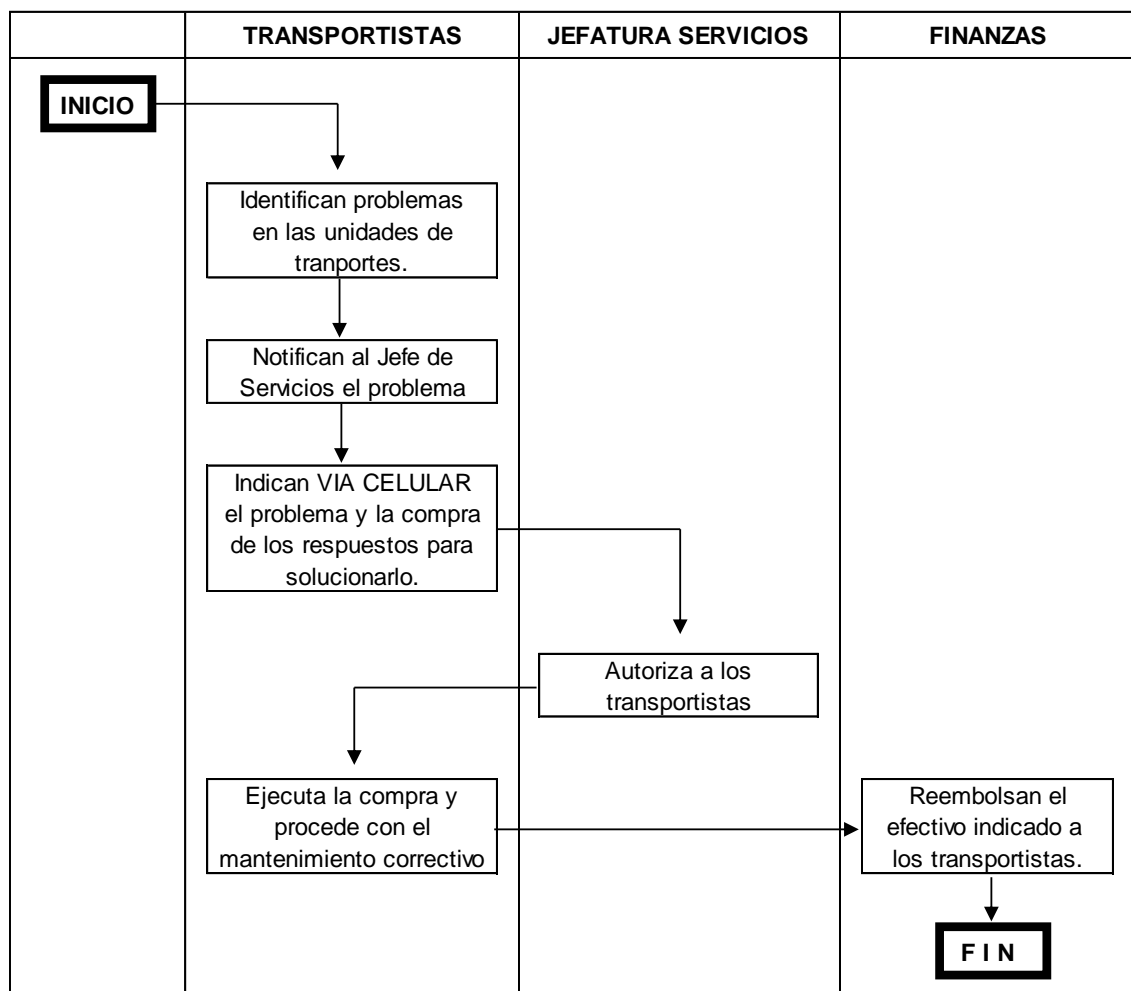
| | TRANSPORTISTAS | JEFATURA SERVICIOS | FINANZAS |
|---|---|---|---|

INICIO

Identifican problemas en las unidades de tranportes.

Notifican al Jefe de Servicios el problema

Indican VIA CELULAR el problema y la compra de los respuestos para solucionarlo.

Autoriza a los transportistas

Ejecuta la compra y procede con el mantenimiento correctivo

Reembolsan el efectivo indicado a los transportistas.

F I N